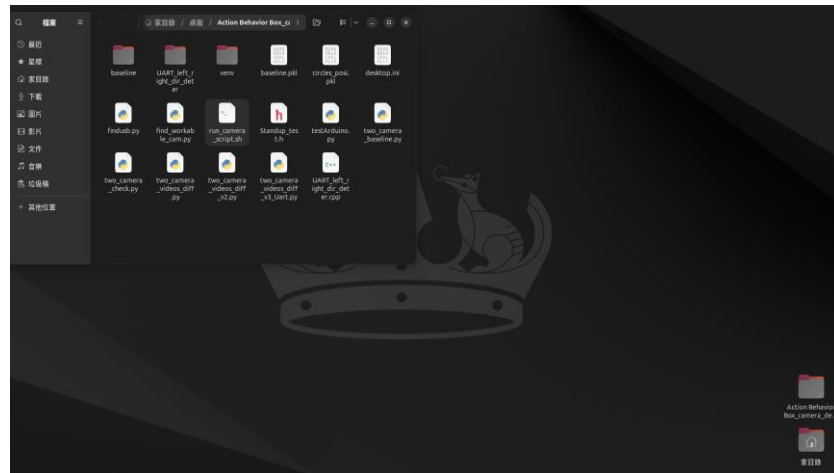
檔案

最近
星號
家目錄
下載
圖片
影片
文件
音樂
垃圾桶
+ 其他位置

家目錄 / 桌面 / Action Behavior Box_c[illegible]

baseline
UART_left_right_dir_deter
venv
baseline.pkl
circles_posi.pkl
desktop.ini
findusb.py
find_workable_cam.py
run_camera_script.sh
Standup_test.h
testArduino.py
two_camera_baseline.py
two_camera_check.py
two_camera_videos_diff.py
two_camera_videos_diff_v2.py
two_camera_videos_diff_v3_Uart.py
UART_left_right_dir_deter.cpp

Action Behavior Box_camera_de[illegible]
家目錄